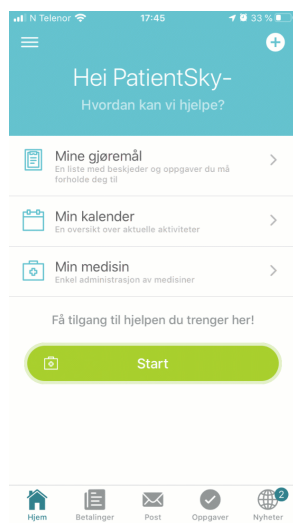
N Telenor 17:45 33 %

Hei PatientSky-
Hvordan kan vi hjelpe?

Mine gjøremål
En liste med beskjeder og oppgaver du må forholde deg til

Min kalender
En oversikt over aktuelle aktiviteter

Min medisin
Enkel administrasjon av medisiner

Få tilgang til hjelpen du trenger her!

Start

Hjem Betalinger Post Oppgaver 2 Nyheter